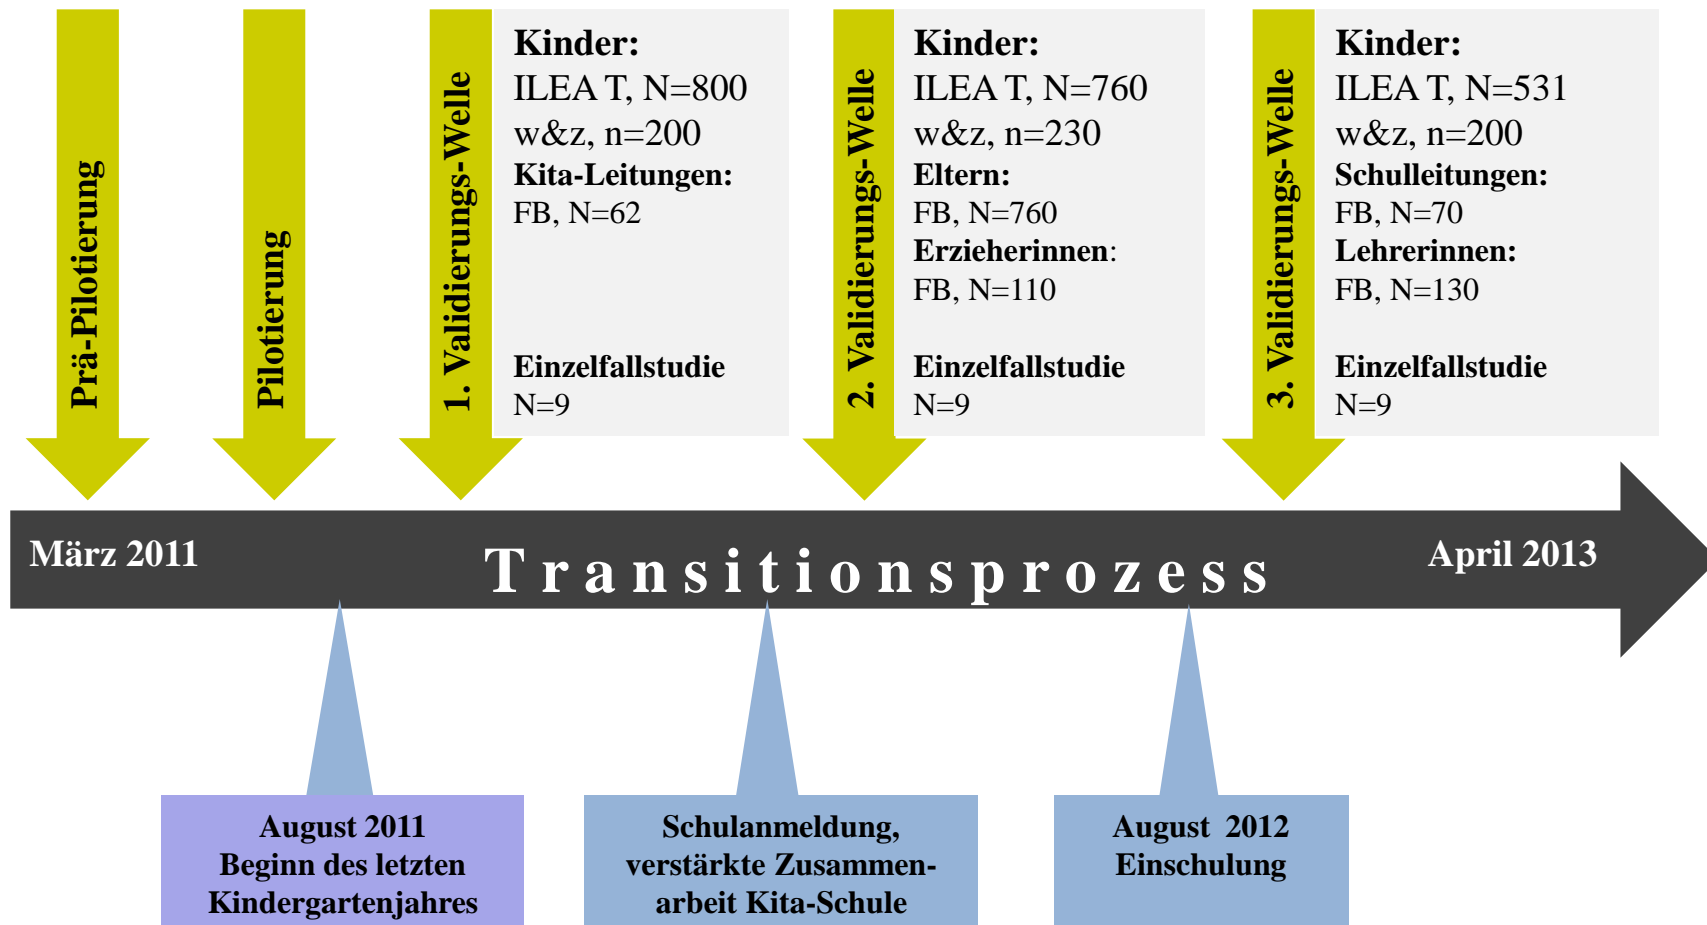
Prä-Pilotierung

Pilotierung

1. Validierungs-Welle

Kinder:
ILEA T, N=800
w&z, n=200
Kita-Leitungen:
FB, N=62

Einzelfallstudie
N=9

2. Validierungs-Welle

Kinder:
ILEA T, N=760
w&z, n=230
Eltern:
FB, N=760
Erzieherinnen:
FB, N=110

Einzelfallstudie
N=9

3. Validierungs-Welle

Kinder:
ILEA T, N=531
w&z, n=200
Schulleitungen:
FB, N=70
Lehrerinnen:
FB, N=130

Einzelfallstudie
N=9

März 2011

Transitionsprozess

April 2013

August 2011
Beginn des letzten Kindergartenjahres

Schulanmeldung, verstärkte Zusammenarbeit Kita-Schule

August 2012
Einschulung